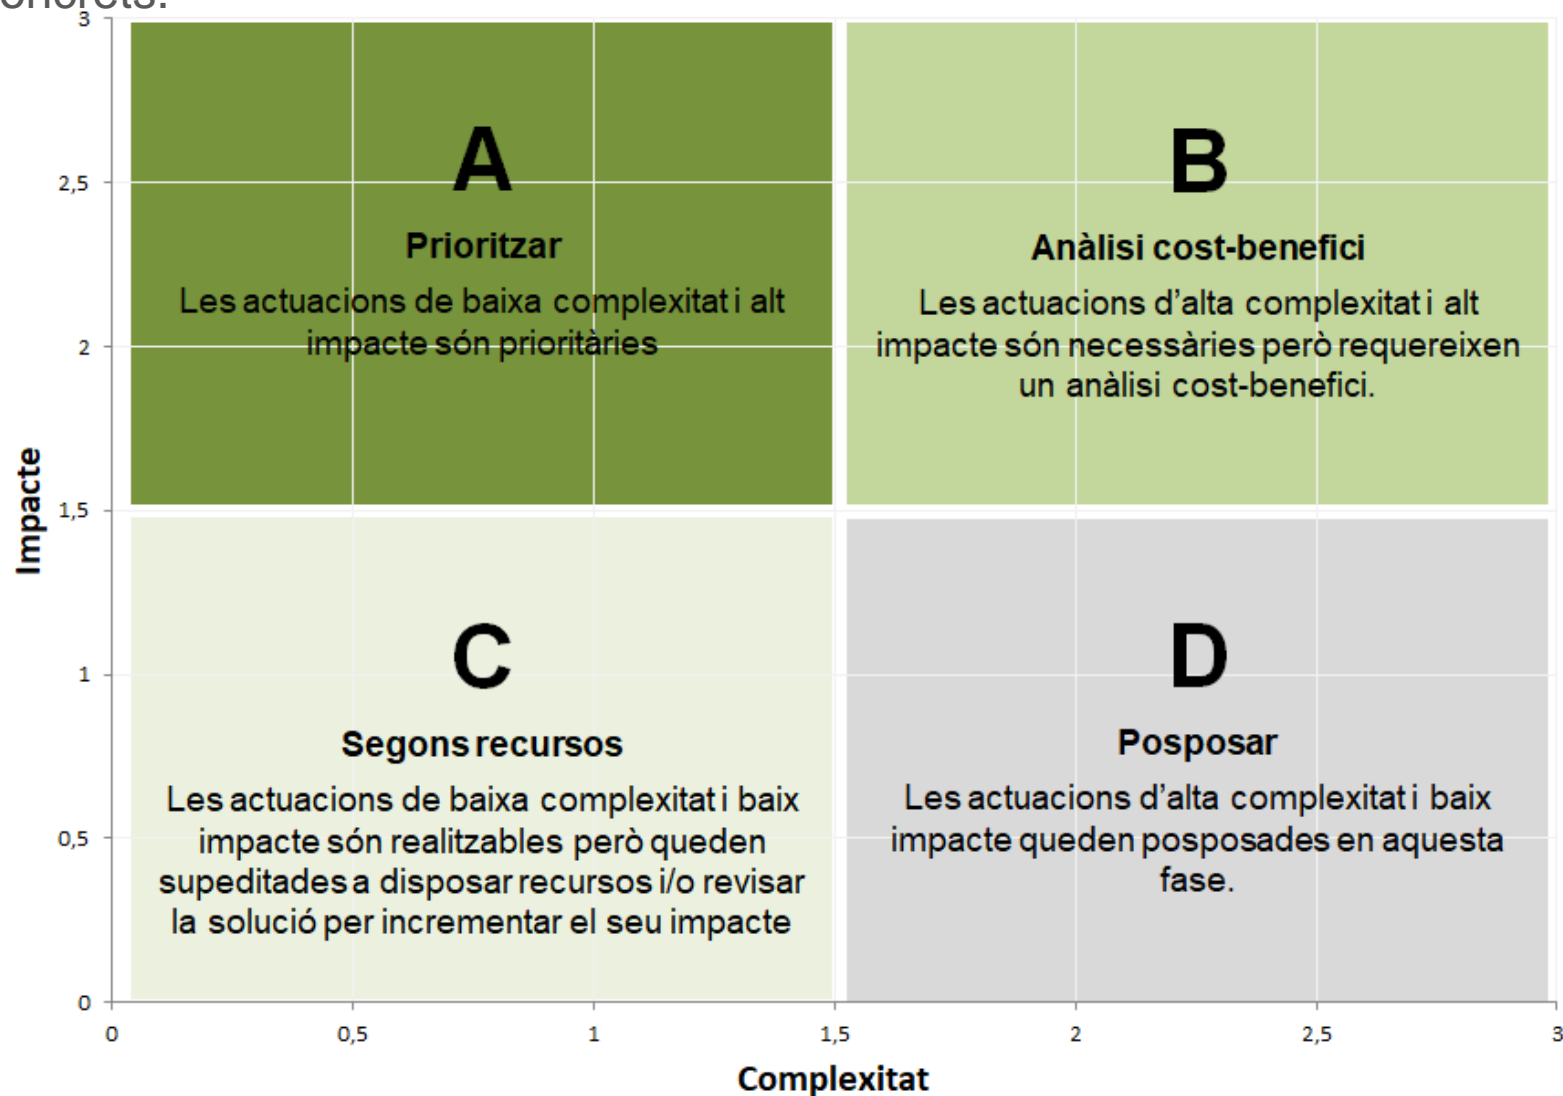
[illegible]

3

2,5

2

1,5

1

0,5

0

Impacte

A

Prioritzar

Les actuacions de baixa complexitat i alt impacte són prioritàries

B

Anàlisi cost-benefici

Les actuacions d'alta complexitat i alt impacte són necessàries però requereixen un anàlisi cost-benefici.

C

Segons recursos

Les actuacions de baixa complexitat i baix impacte són realitzables però queden supeditades a disposar recursos i/o revisar la solució per incrementar el seu impacte

D

Posposar

Les actuacions d'alta complexitat i baix impacte queden posposades en aquesta fase.

0 0,5 1 1,5 2 2,5 3

Complexitat